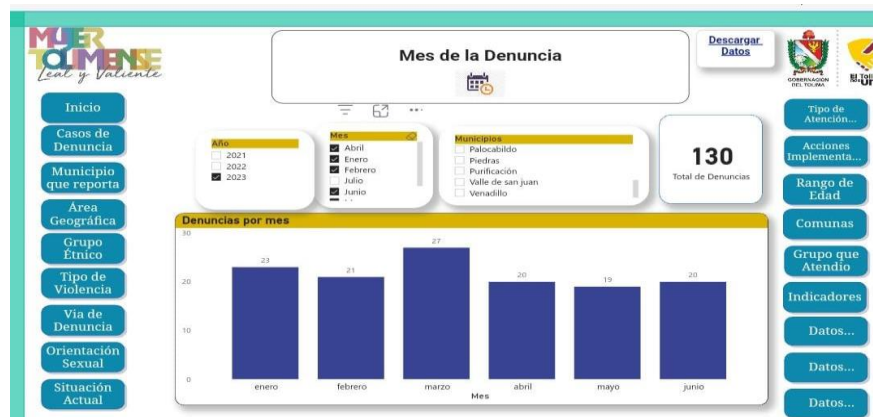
MUJER TOLIMENSE
Leal y Valiente

Mes de la Denuncia

Descargar Datos

GOBERNACIÓN DEL TOLIMA

Inicio
Casos de Denuncia
Municipio que reporta
Área Geográfica
Grupo Étnico
Tipo de Violencia
Via de Denuncia
Orientación Sexual
Situación Actual

Año
2021
2022
2023

Mes
Abril
Enero
Febrero
Julio
Junio

Municipios
Palocabildo
Piedras
Purificación
Valle de san juan
Venadillo

130
Total de Denuncias

Denuncias por mes

30
20
10
0

23
21
27
20
19
20

enero
febrero
marzo
abril
mayo
junio
Mes

Tipo de Atención...
Acciones Implementa...
Rango de Edad
Comunas
Grupo que Atendio
Indicadores
Datos...
Datos...
Datos...